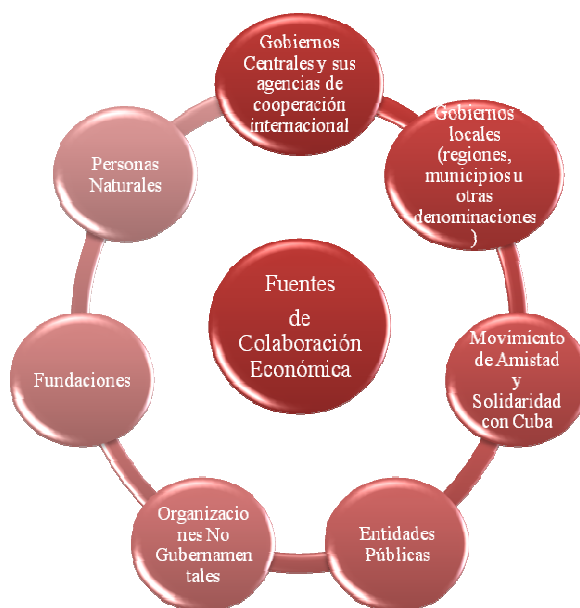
Gobiernos Centrales y sus agencias de cooperación internacional

Gobiernos locales (regiones, municipios u otras denominaciones )

Movimiento de Amistad y Solidaridad con Cuba

Entidades Públicas

Organizaciones No Gubernamentales

Fundaciones

Personas Naturales

Fuentes de Colaboración Económica